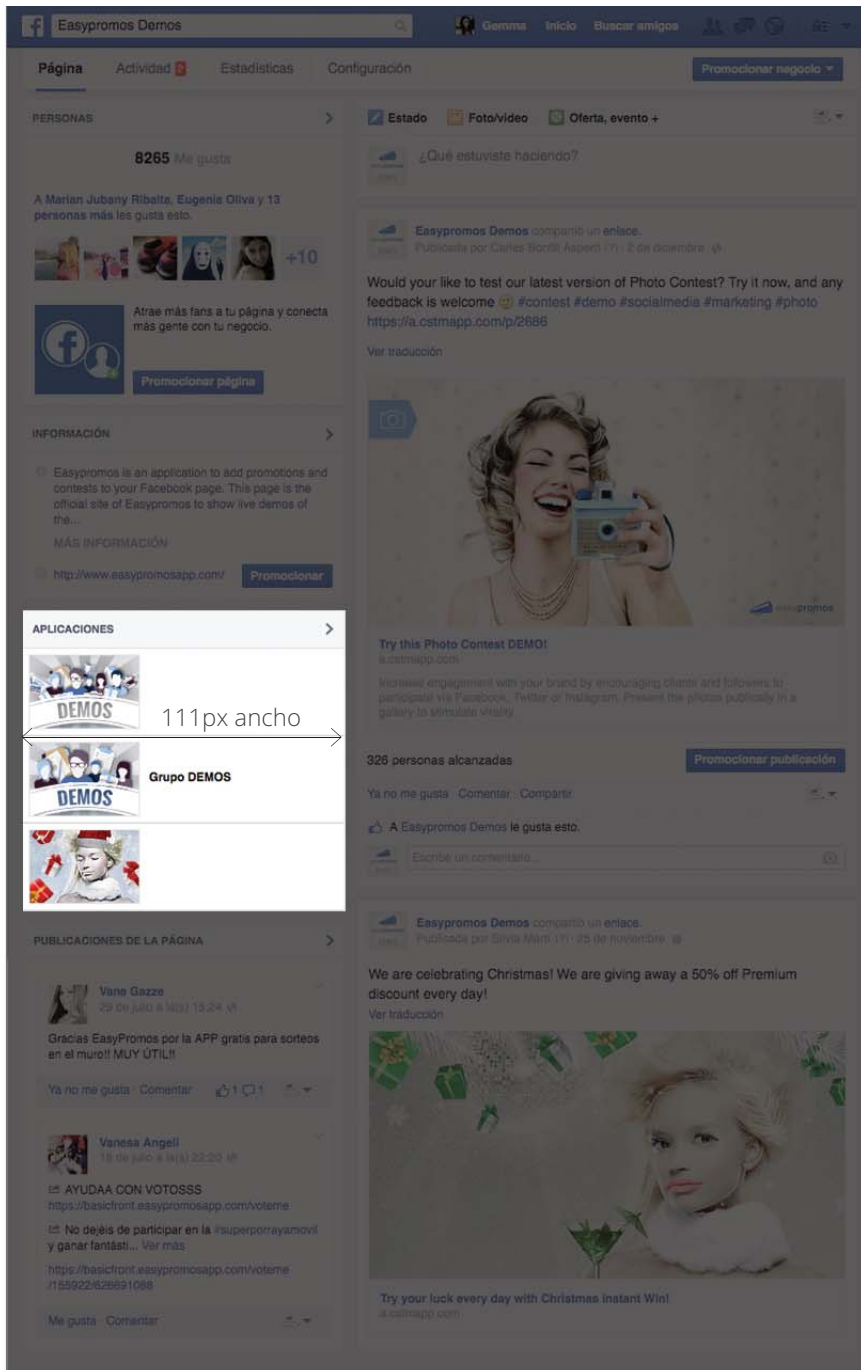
Easypromos Demos

Gemma Inicio Buscar amigos

Página Actividad Estadísticas Configuración

Promocionar negocio

PERSONAS

8265 Me gusta

A Marian Jubany Ribalta, Eugenia Oliva y 13 personas más les gusta esto.

+10

Atrae más fans a tu página y conecta más gente con tu negocio.

Promocionar página

INFORMACIÓN

Easypromos is an application to add promotions and contests to your Facebook page. This page is the official site of Easypromos to show live demos of the...

MÁS INFORMACIÓN

http://www.easypromosapp.com/ Promocionar

APLICACIONES

DEMOS

111px ancho

DEMOS

Grupo DEMOS

PUBLICACIONES DE LA PÁGINA

Vano Gazze
29 de julio a la(s) 15:24

Gracias EasyPromos por la APP gratis para sorteos en el muro!! MUY ÚTIL!!

Ya no me gusta · Comentar 1 1

Vanesa Angell
18 de julio a la(s) 22:20

AYUDAA CON VOTOSSS
https://basicfront.easypromosapp.com/voteme

No dejéis de participar en la #superporrayamovil y ganar fantásti... Ver más

https://basicfront.easypromosapp.com/voteme/155922/626691088

Me gusta · Comentar

Estado Foto/video Oferta, evento +

¿Qué estuviste haciendo?

Easypromos Demos compartió un enlace.
Publicado por Carles Bonfill Aspent (?) · 2 de diciembre

Would your like to test our latest version of Photo Contest? Try it now, and any feedback is welcome #contest #demo #socialmedia #marketing #photo https://a.cstmapp.com/p/2686

Ver traducción

easypromos

Try this Photo Contest DEMO!
a.cstmapp.com

Increase engagement with your brand by encouraging clients and followers to participate via Facebook, Twitter or Instagram. Present the photos publically in a gallery to stimulate virality.

326 personas alcanzadas

Promocionar publicación

Ya no me gusta · Comentar · Compartir

A Easypromos Demos le gusta esto.

Escribe un comentario...

Easypromos Demos compartió un enlace.
Publicado por Silvia Marti (?) · 25 de noviembre

We are celebrating Christmas! We are giving away a 50% off Premium discount every day!
Ver traducción

Try your luck every day with Christmas Instant Win!
a.cstmapp.com